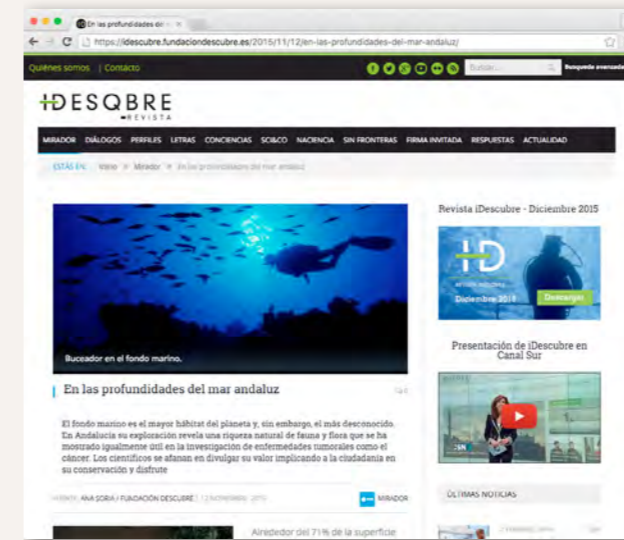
En las profundidades del ×

https://idescubre.fundaciondescubre.es/2015/11/12/en-las-profundidades-del-mar-andaluz/

Quiénes somos | Contacto

Buscar...

Búsqueda avanzada

iDESQBRE REVISTA

MIRADOR DIÁLOGOS PERFILES LETRAS CONCIENCIAS SCI&CO NACIENCIA SIN FRONTERAS FIRMA INVITADA RESPUESTAS ACTUALIDAD

ESTÁS EN: Inicio » Mirador » En las profundidades del mar andaluz

Buceador en el fondo marino.

En las profundidades del mar andaluz

El fondo marino es el mayor hábitat del planeta y, sin embargo, el más desconocido. En Andalucía su exploración revela una riqueza natural de fauna y flora que se ha mostrado igualmente útil en la investigación de enfermedades tumorales como el cáncer. Los científicos se afanan en divulgar su valor implicando a la ciudadanía en su conservación y disfrute

ANA SORIA | FUNDACIÓN DESCUBRE | 12 NOVIEMBRE, 2015

MIRADOR

Alrededor del 71% de la superficie

Revista iDescubre - Diciembre 2015

iD

Diciembre 2015

Descargar

Presentación de iDescubre en Canal Sur

ÚLTIMAS NOTICIAS